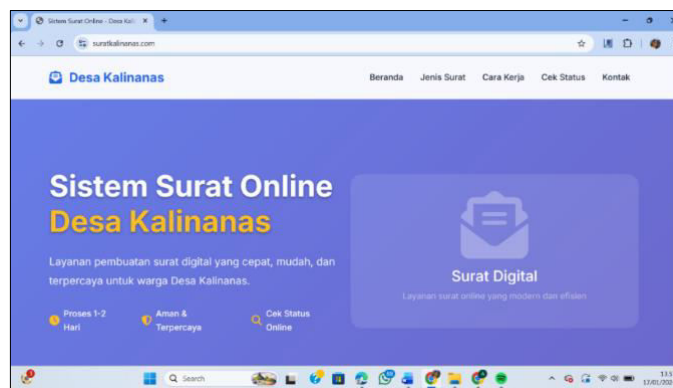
Sistem Surat Online - Desa Kali ×
+
suratkalinanas.com

Desa Kalinanas

Beranda Jenis Surat Cara Kerja Cek Status Kontak

Sistem Surat Online
Desa Kalinanas

Layanan pembuatan surat digital yang cepat, mudah, dan terpercaya untuk warga Desa Kalinanas.

Proses 1-2 Hari

Aman & Terpercaya

Cek Status Online

Surat Digital

Layanan surat online yang modern dan efisien

Search

11:1
17/01/202